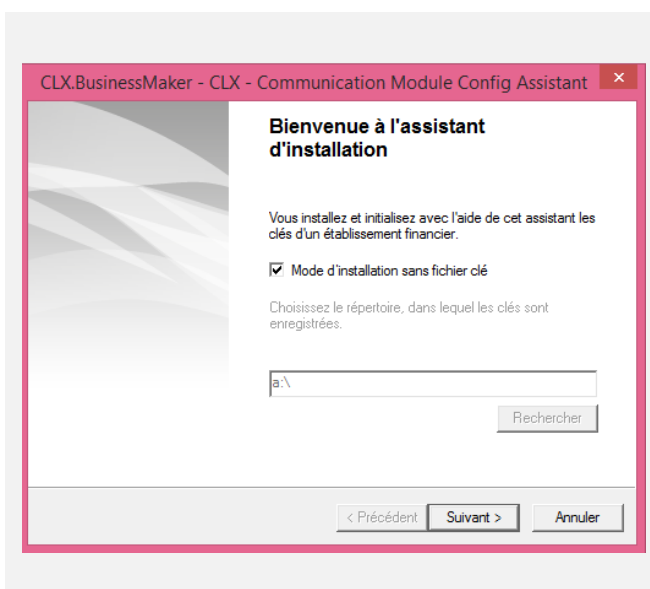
CLX.BusinessMaker - CLX - Communication Module Config Assistant

Bienvenue à l'assistant d'installation

Vous installez et initialisez avec l'aide de cet assistant les clés d'un établissement financier.

Mode d'installation sans fichier clé

Choisissez le répertoire, dans lequel les clés sont enregistrées.

a:\

Rechercher

< Précédent

Suivant >

Annuler